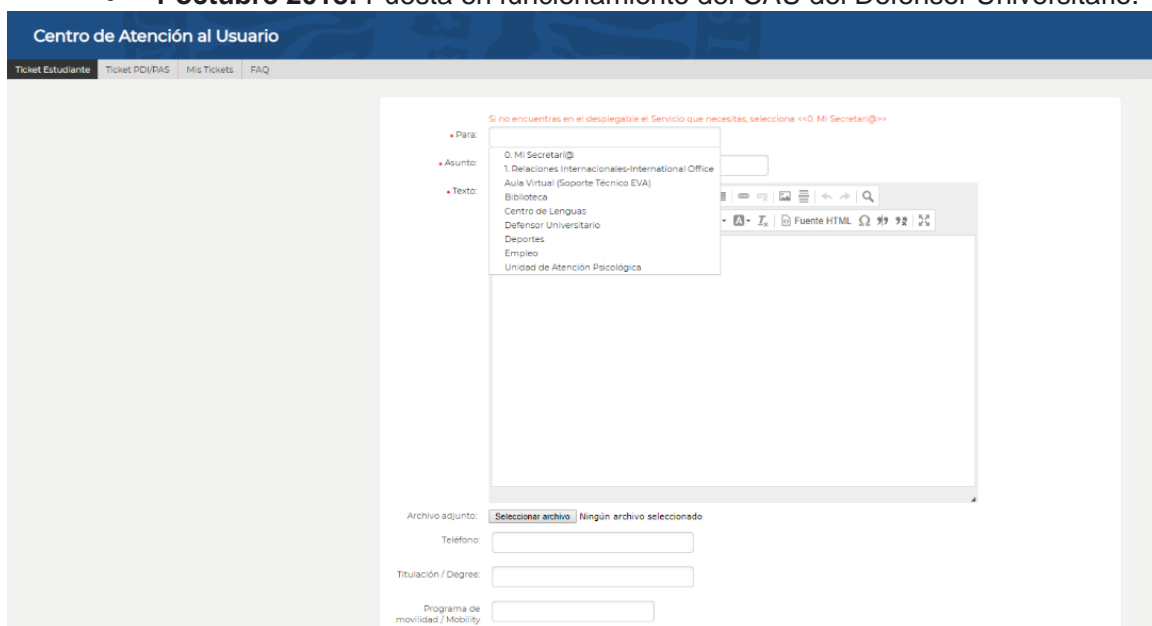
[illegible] octubre 2019: Puesta en funcionamiento del CAU del Defensor Universitario.

Centro de Atención al Usuario

Ticket Estudiante | Ticket PDI/PAS | Mis Tickets | FAQ

Si no encuentras en el desplegable el Servicio que necesites, selecciona <<0. Mi Secretari@>>

• Para:

0. Mi Secretari@
1. Relaciones Internacionales-International Office
Aula Virtual (Soporte Técnico EVA)
Biblioteca
Centro de Lenguas
Defensor Universitario
Deportes
Empleo
Unidad de Atención Psicológica

• Asunto:

• Texto:

Fuente HTML

Archivo adjunto: Seleccionar archivo Ningún archivo seleccionado

Telefono:

Titulación / Degree:

Programa de movilidad / Mobility